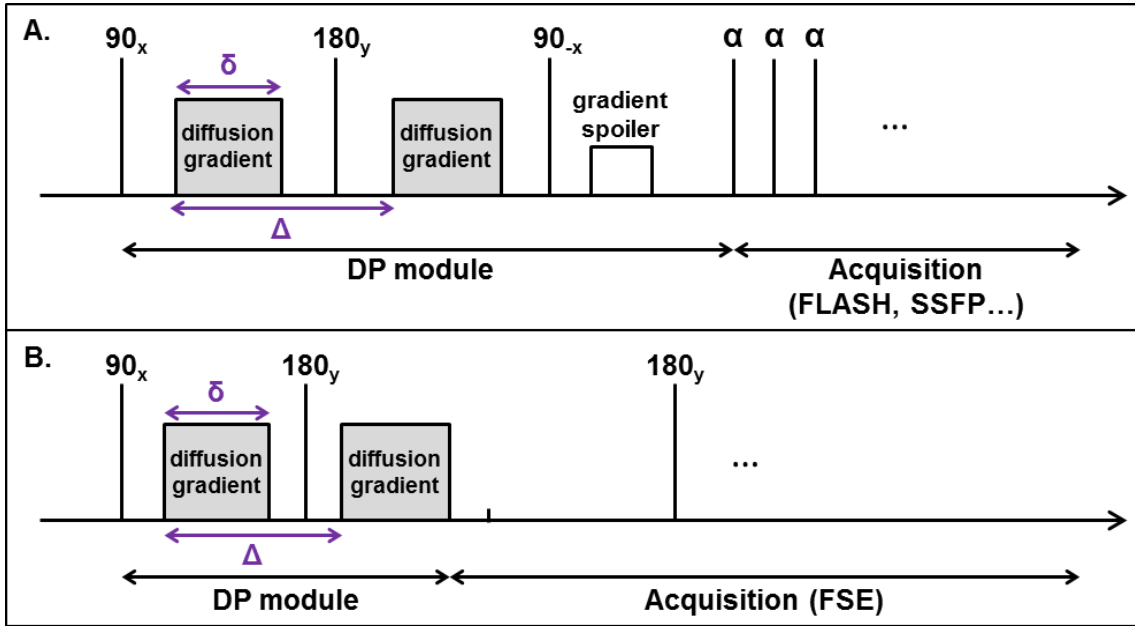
A.

$90_x$ $180_y$ $90_{-x}$ α α α

δ

diffusion gradient

diffusion gradient

gradient spoiler

…

Δ

DP module

Acquisition (FLASH, SSFP…)

B.

$90_x$ $180_y$ $180_y$

δ

diffusion gradient

diffusion gradient

…

Δ

DP module

Acquisition (FSE)